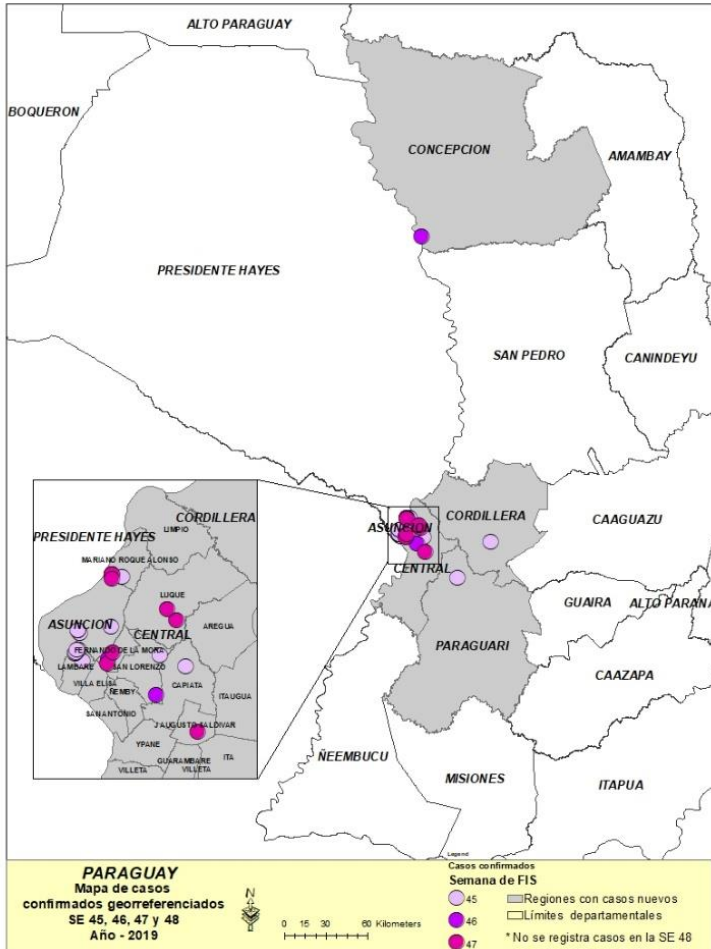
ALTO PARAGUAY

BOQUERON

CONCEPCION

AMAMBAY

PRESIDENTE HAYES

SAN PEDRO

CANINDEYU

CORDILLERA

PRESIDENTE HAYES

LIMPIO

MARIANO ROQUE ALONSO

LUQUE

ASUNCION

CENTRAL

AREGUA

FERNANDO DE LA MORA

LAMBARE

SAN LORENZO

CAPIATA

VILLA ELISA

ÑEMBY

ITAUGUA

SAN ANTONIO

J AUGUSTO SALDIVAR

YPANE

GUARAMBARE

ITA

VILLETA

VILLETA

ASUNCION

CORDILLERA

CENTRAL

CAAGUAZU

GUAIRA

ALTO PARANA

PARAGUARI

CAAZAPA

ÑEEMBUCU

MISIONES

ITAPUA

Legend

PARAGUAY
Mapa de casos confirmados georreferenciados
SE 45, 46, 47 y 48
Año - 2019

N

0 15 30 60 Kilometers

Casos confirmados
Semana de FIS
45
46
47

Regiones con casos nuevos
Límites departamentales
* No se registra casos en la SE 48